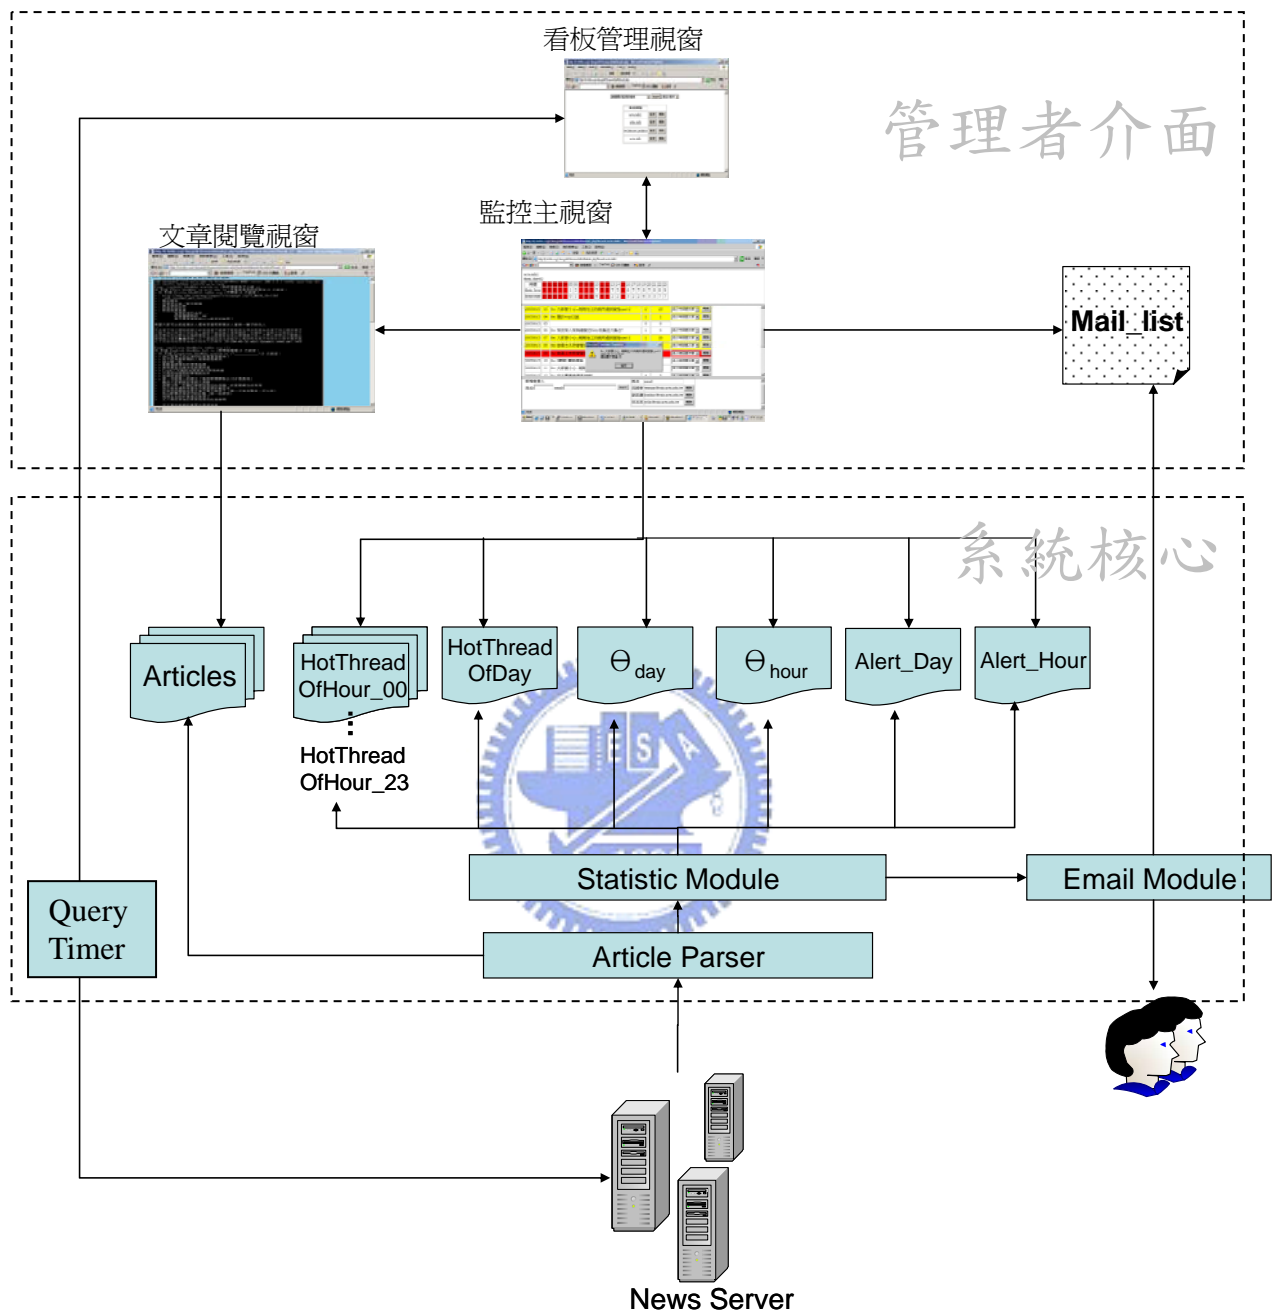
看板管理視窗

管理者介面

監控主視窗

文章閱覽視窗

Mail_list

系統核心

Articles

HotThread OfHour_00

HotThread OfHour_23

HotThread OfDay

$\Theta_{day}$

$\Theta_{hour}$

Alert_Day

Alert_Hour

Statistic Module

Email Module

Query Timer

Article Parser

News Server